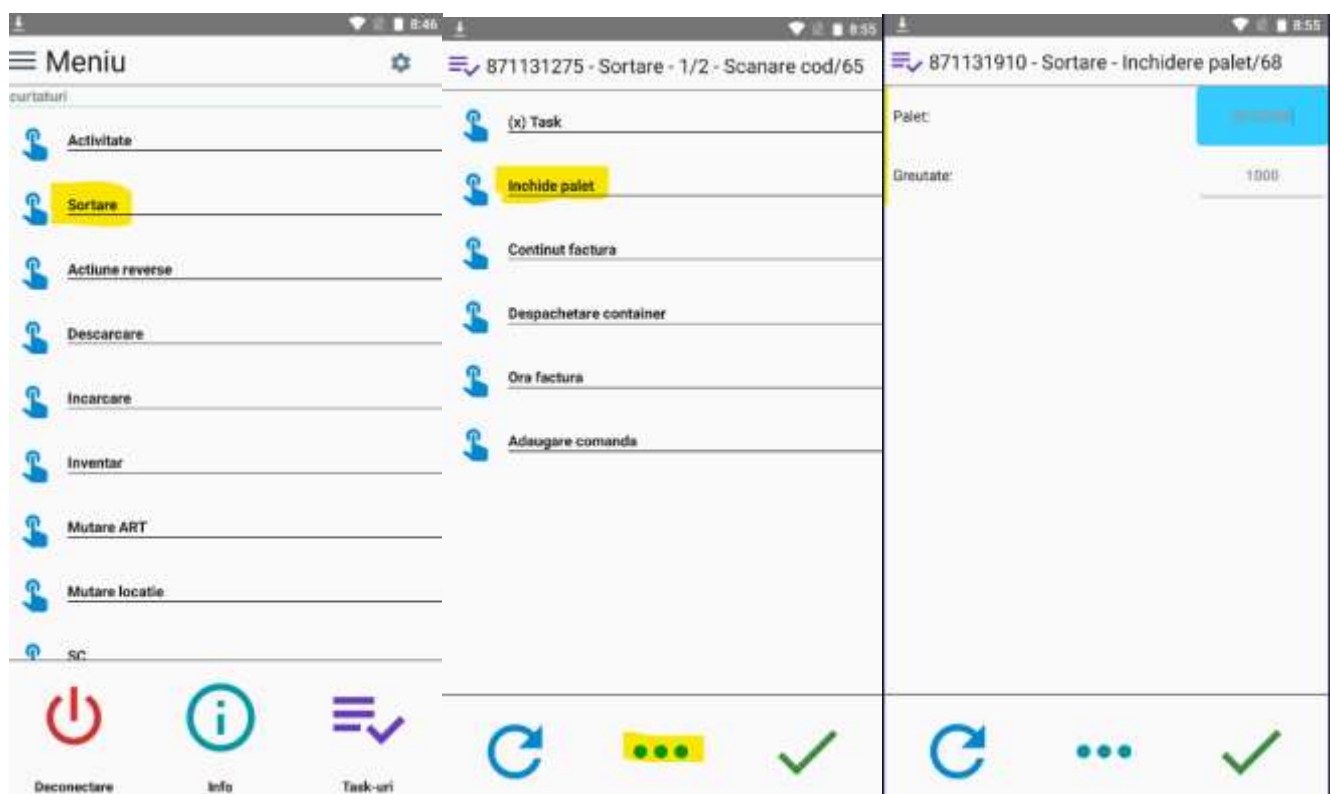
8:46

Meniu

curtaturi

Activitate

Sortare

Actiune reverse

Descarcare

Incarcare

Inventar

Mutare ART

Mutare locatie

SC

Deconectare

Info

Task-uri

8:55

871131275 - Sortare - 1/2 - Scanare cod/65

(x) Task

Inchide palet

Continut factura

Despachetare container

Ora factura

Adaugare comanda

8:55

871131910 - Sortare - Inchidere palet/68

Palet:

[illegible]

Greutate:

1000